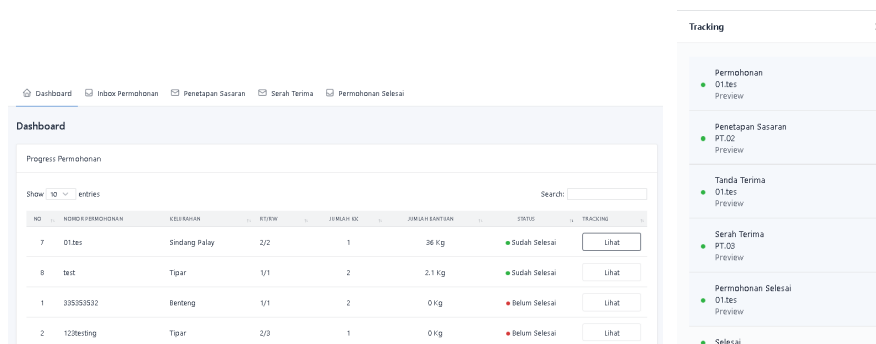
Dashboard Inbox Permohonan Penetapan Sasaran Serah Terima Permohonan Selesai

Dashboard

Progress Permohonan

Show 10 entries

Search:

| NO | NOMOR PERMOHONAN | KELURAHAN | RT/RW | JUMLAH KK | JUMLAH BANTUAN | STATUS | TRACKING |
|---|---|---|---|---|---|---|---|
| 7 | 01.tes | Sindang Palay | 2/2 | 1 | 36 Kg | Sudah Selesai | Lihat |
| 8 | test | Tipar | 1/1 | 2 | 2.1 Kg | Sudah Selesai | Lihat |
| 1 | 335353532 | Benteng | 1/1 | 2 | 0 Kg | Belum Selesai | Lihat |
| 2 | 123testing | Tipar | 2/3 | 1 | 0 Kg | Belum Selesai | Lihat |

Tracking

Permohonan
01.tes
Preview

Penetapan Sasaran
PT.02
Preview

Tanda Terima
01.tes
Preview

Serah Terima
PT.03
Preview

Permohonan Selesai
01.tes
Preview

Selesai